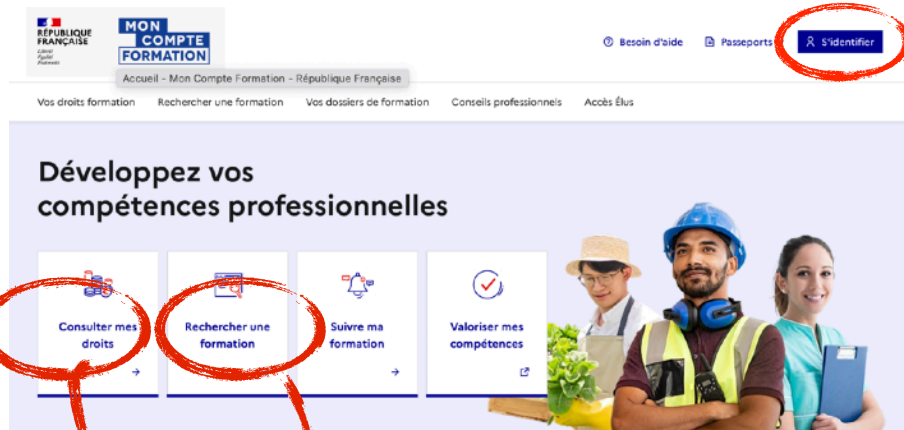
RÉPUBLIQUE FRANÇAISE
Liberté Égalité Fraternité

MON COMPTE FORMATION

Accueil - Mon Compte Formation - République Française

Besoin d'aide   Passeports   S'identifier

Vos droits formation   Rechercher une formation   Vos dossiers de formation   Conseils professionnels   Accès Élus

Développez vos compétences professionnelles

Consulter mes droits →

Rechercher une formation →

Suivre ma formation →

Valoriser mes compétences